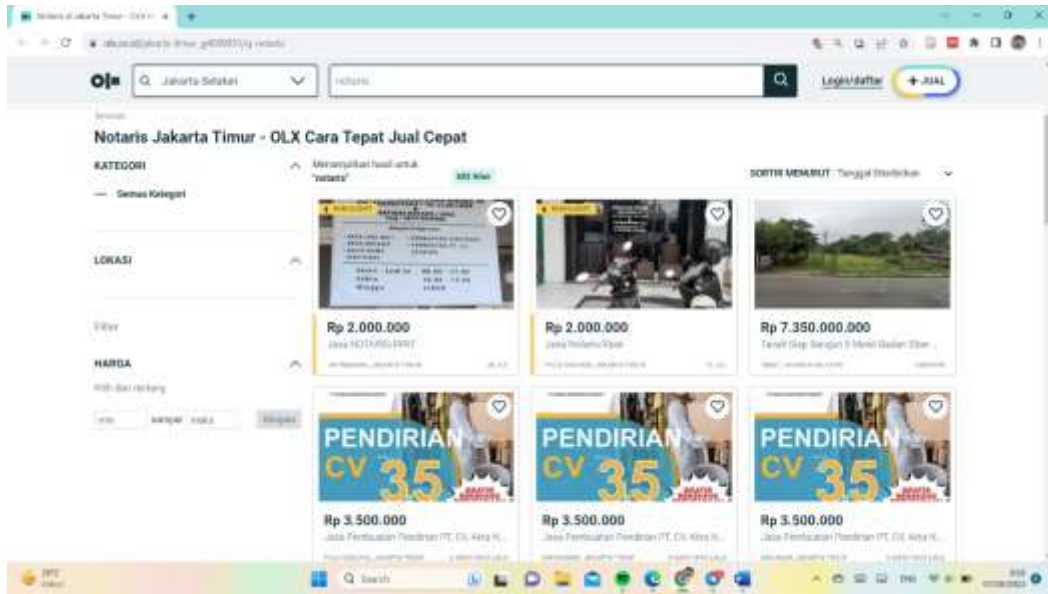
Notaris Jakarta Timur - OLX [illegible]

olx.co.id/jakarta-timur_g4000031/q-notaris

OLX

Jakarta Selatan

notaris

Login/daftar

+ JUAL

Beranda

Notaris Jakarta Timur - OLX Cara Tepat Jual Cepat

KATEGORI

— Semua Kategori

Menampilkan hasil untuk "notaris"

SORTIR MENURUT Tanggal Diterbitkan

LOKASI

Filter

HARGA

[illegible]

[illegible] sampai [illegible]

Terapkan

Rp 2.000.000

Jasa NOTARIS/PPAT

Rp 2.000.000

Jasa Notaris/Ppat

Rp 7.350.000.000

Tanah Siap Bangun 5 Menit Stasiun Ebor ...

PENDIRIAN CV 3,5

Rp 3.500.000

Jasa Pembuatan Pendirian PT, CV, Akta N...

PENDIRIAN CV 3,5

Rp 3.500.000

Jasa Pembuatan Pendirian PT, CV, Akta N...

PENDIRIAN CV 3,5

Rp 3.500.000

Jasa Pembuatan Pendirian PT, CV, Akta N...

Search